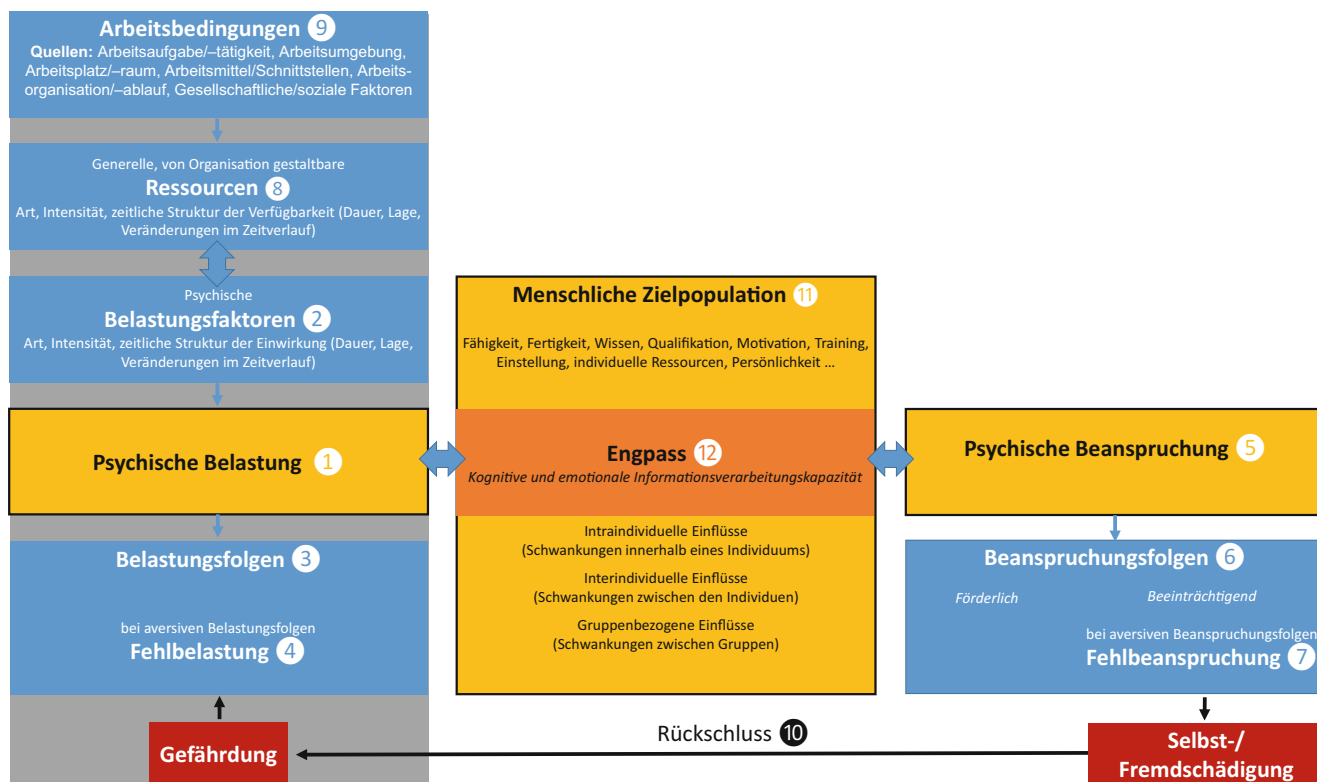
Arbeitsbedingungen 9
Quellen: Arbeitsaufgabe/–tätigkeit, Arbeitsumgebung, Arbeitsplatz/–raum, Arbeitsmittel/Schnittstellen, Arbeitsorganisation/–ablauf, Gesellschaftliche/soziale Faktoren

Generelle, von Organisation gestaltbare
Ressourcen 8
Art, Intensität, zeitliche Struktur der Verfügbarkeit (Dauer, Lage, Veränderungen im Zeitverlauf)

Psychische
Belastungsfaktoren 2
Art, Intensität, zeitliche Struktur der Einwirkung (Dauer, Lage, Veränderungen im Zeitverlauf)

Psychische Belastung 1

Belastungsfolgen 3

bei aversiven Belastungsfolgen
Fehlbelastung 4

Gefährdung

Menschliche Zielpopulation 11

Fähigkeit, Fertigkeit, Wissen, Qualifikation, Motivation, Training, Einstellung, individuelle Ressourcen, Persönlichkeit ...

Engpass 12
Kognitive und emotionale Informationsverarbeitungskapazität

Intraindividuelle Einflüsse
(Schwankungen innerhalb eines Individuums)

Interindividuelle Einflüsse
(Schwankungen zwischen den Individuen)

Gruppenbezogene Einflüsse
(Schwankungen zwischen Gruppen)

Rückschluss 10

Psychische Beanspruchung 5

Beanspruchungsfolgen 6

Förderlich

Beeinträchtigend

bei aversiven Beanspruchungsfolgen
Fehlbeanspruchung 7

Selbst-/
Fremdschädigung